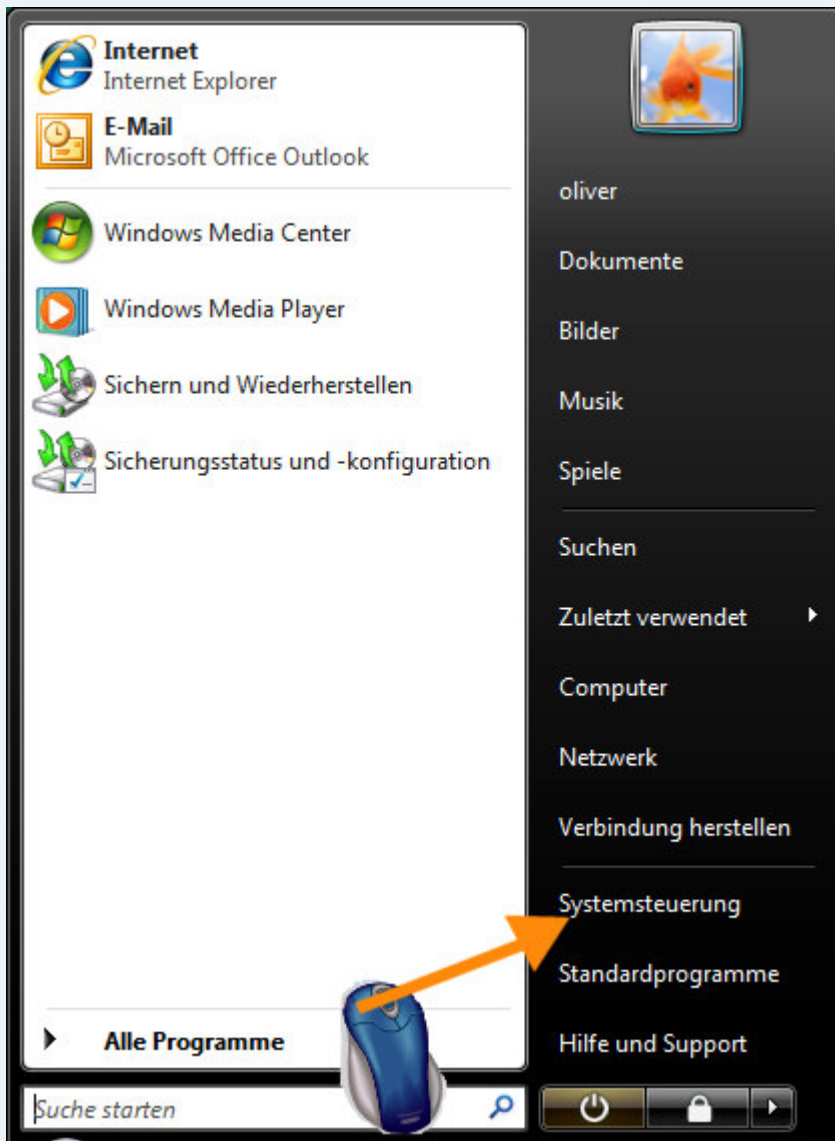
Internet
Internet Explorer

E-Mail
Microsoft Office Outlook

Windows Media Center

Windows Media Player

Sichern und Wiederherstellen

Sicherungsstatus und -konfiguration

Alle Programme

Suche starten

oliver

Dokumente

Bilder

Musik

Spiele

Suchen

Zuletzt verwendet

Computer

Netzwerk

Verbindung herstellen

Systemsteuerung

Standardprogramme

Hilfe und Support